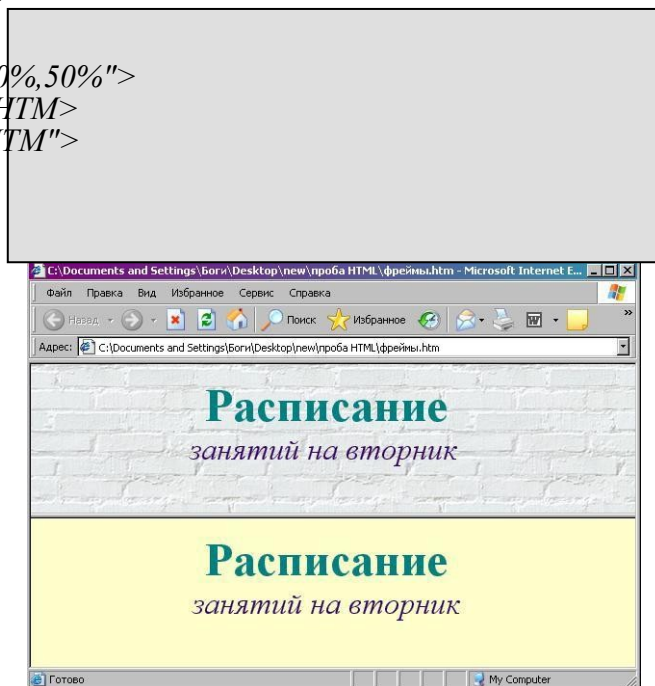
0%,50%">
HTM>
TM">

C:\Documents and Settings\Боги\Desktop\new\проба HTML\фреймы.htm - Microsoft Internet E...

Файл Правка Вид Избранное Сервис Справка

Назад Поиск Избранное

Адрес: C:\Documents and Settings\Боги\Desktop\new\проба HTML\фреймы.htm

Расписание
занятий на вторник

Расписание
занятий на вторник

Готово My Computer